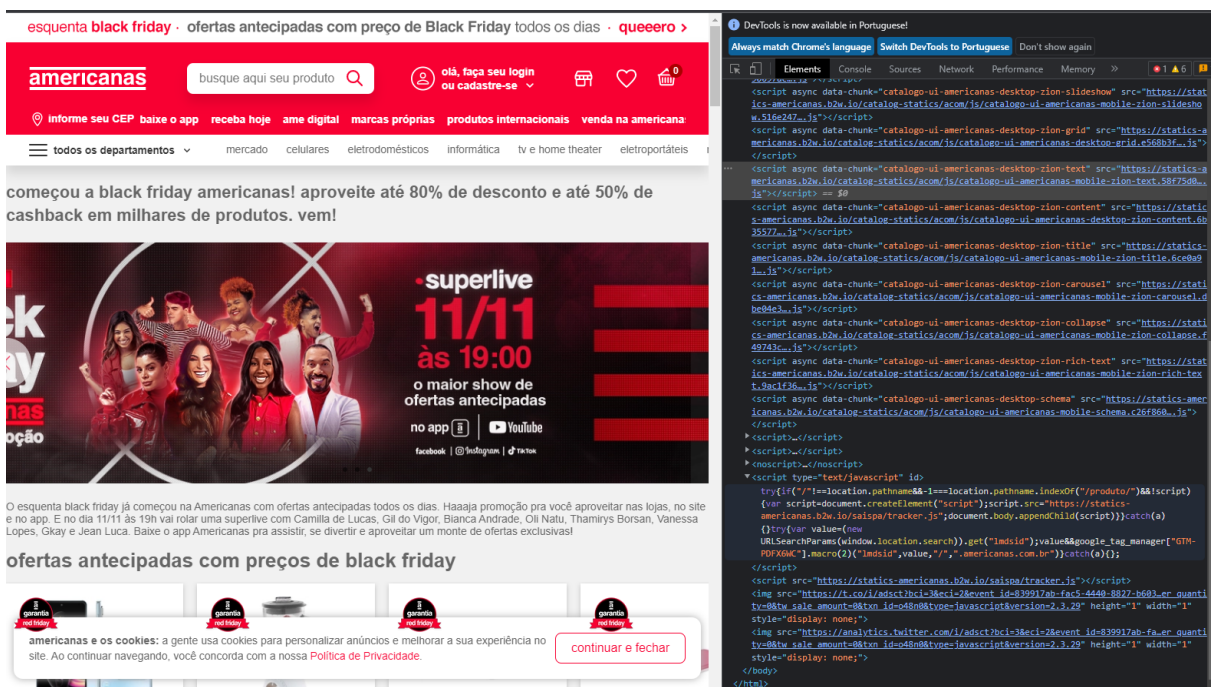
esquenta black friday · ofertas antecipadas com preço de Black Friday todos os dias · queeero >

americanas
busque aqui seu produto
olá, faça seu login ou cadastre-se
0

informe seu CEP baixe o app receba hoje ame digital marcas próprias produtos internacionais venda na americanas

todos os departamentos mercado celulares eletrodomésticos informática tv e home theater eletroportáteis

começou a black friday americanas! aproveite até 80% de desconto e até 50% de cashback em milhares de produtos. vem!

superlive
11/11
às 19:00
o maior show de ofertas antecipadas
no app YouTube
facebook Instagram TikTok

O esquenta black friday já começou na Americanas com ofertas antecipadas todos os dias. Haaaja promoção pra você aproveitar nas lojas, no site e no app. E no dia 11/11 às 19h vai rolar uma superlive com Camilla de Lucas, Gil do Vigor, Bianca Andrade, Oli Natu, Thamirys Borsan, Vanessa Lopes, Gkay e Jean Luca. Baixe o app Americanas pra assistir, se divertir e aproveitar um monte de ofertas exclusivas!

ofertas antecipadas com preços de black friday

garantia red friday
garantia red friday
garantia red friday
garantia red friday

americanas e os cookies: a gente usa cookies para personalizar anúncios e melhorar a sua experiência no site. Ao continuar navegando, você concorda com a nossa Política de Privacidade.
continuar e fechar

DevTools is now available in Portuguese!
Always match Chrome's language Switch DevTools to Portuguese Don't show again
Elements Console Sources Network Performance Memory »
1 6

<script async data-chunk="catalogo-ui-americanas-desktop-zion-slideshow" src="https://statics-americanas.b2w.io/catalog-statics/acom/js/catalogo-ui-americanas-mobile-zion-slideshow.516e247….js"></script>
<script async data-chunk="catalogo-ui-americanas-desktop-zion-grid" src="https://statics-americanas.b2w.io/catalog-statics/acom/js/catalogo-ui-americanas-desktop-grid.e568b3f….js"></script>
<script async data-chunk="catalogo-ui-americanas-desktop-zion-text" src="https://statics-americanas.b2w.io/catalog-statics/acom/js/catalogo-ui-americanas-mobile-zion-text.58f75d0….js"></script> == $0
<script async data-chunk="catalogo-ui-americanas-desktop-zion-content" src="https://statics-americanas.b2w.io/catalog-statics/acom/js/catalogo-ui-americanas-desktop-zion-content.6b35577….js"></script>
<script async data-chunk="catalogo-ui-americanas-desktop-zion-title" src="https://statics-americanas.b2w.io/catalog-statics/acom/js/catalogo-ui-americanas-mobile-zion-title.6ce0a91….js"></script>
<script async data-chunk="catalogo-ui-americanas-desktop-zion-carousel" src="https://statics-americanas.b2w.io/catalog-statics/acom/js/catalogo-ui-americanas-mobile-zion-carousel.dbe04e3….js"></script>
<script async data-chunk="catalogo-ui-americanas-desktop-zion-collapse" src="https://statics-americanas.b2w.io/catalog-statics/acom/js/catalogo-ui-americanas-mobile-zion-collapse.f49743c….js"></script>
<script async data-chunk="catalogo-ui-americanas-desktop-zion-rich-text" src="https://statics-americanas.b2w.io/catalog-statics/acom/js/catalogo-ui-americanas-mobile-zion-rich-text.9ac1f36….js"></script>
<script async data-chunk="catalogo-ui-americanas-desktop-schema" src="https://statics-americanas.b2w.io/catalog-statics/acom/js/catalogo-ui-americanas-mobile-schema.c26f860….js"></script>
<script>…</script>
<script>…</script>
<noscript>…</noscript>
<script type="text/javascript" id>
try{if("/"!==location.pathname&&-1===location.pathname.indexOf("/produto/")&&!script){var script=document.createElement("script");script.src="https://statics-americanas.b2w.io/saispa/tracker.js";document.body.appendChild(script)}}catch(a){}try{var value=(new URLSearchParams(window.location.search)).get("lmdsid");value&&google_tag_manager["GTM-PDFX6WC"].macro(2)("lmdsid",value,"/",".americanas.com.br")}catch(a){};
</script>
<script src="https://statics-americanas.b2w.io/saispa/tracker.js"></script>
<img src="https://t.co/i/adsct?bci=3&eci=2&event_id=839917ab-fac5-4440-8827-b603…er_quantity=0&tw_sale_amount=0&txn_id=o48n0&type=javascript&version=2.3.29" height="1" width="1" style="display: none;">
<img src="https://analytics.twitter.com/i/adsct?bci=3&eci=2&event_id=839917ab-fa…er_quantity=0&tw_sale_amount=0&txn_id=o48n0&type=javascript&version=2.3.29" height="1" width="1" style="display: none;">
</body>
</html>